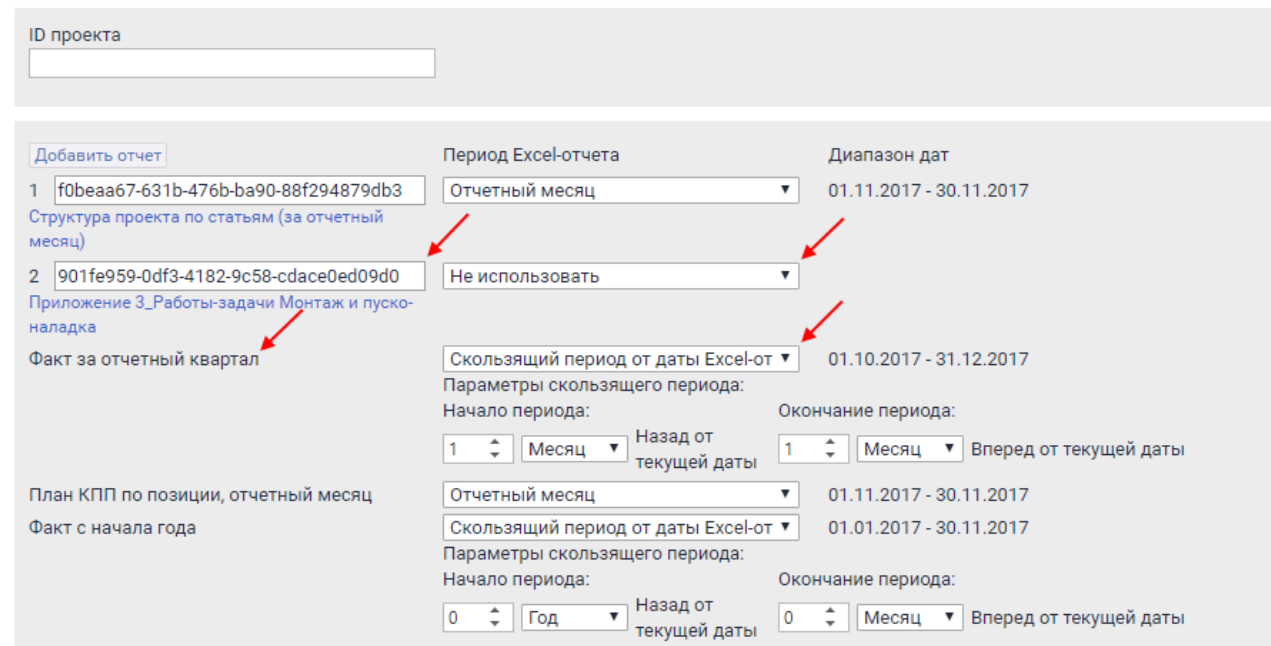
ID проекта

Добавить отчет

Период Excel-отчета

Диапазон дат

1 f0beaa67-631b-476b-ba90-88f294879db3

Отчетный месяц ▼

01.11.2017 - 30.11.2017

Структура проекта по статьям (за отчетный месяц)

2 901fe959-0df3-4182-9c58-cdace0ed09d0

Не использовать ▼

Приложение 3_Работы-задачи Монтаж и пусконаладка

Факт за отчетный квартал

Скользящий период от даты Excel-от ▼

01.10.2017 - 31.12.2017

Параметры скользящего периода:

Начало периода:

Окончание периода:

1 Месяц ▼ Назад от текущей даты

1 Месяц ▼ Вперед от текущей даты

План КПП по позиции, отчетный месяц

Отчетный месяц ▼

01.11.2017 - 30.11.2017

Факт с начала года

Скользящий период от даты Excel-от ▼

01.01.2017 - 30.11.2017

Параметры скользящего периода:

Начало периода:

Окончание периода:

0 Год ▼ Назад от текущей даты

0 Месяц ▼ Вперед от текущей даты